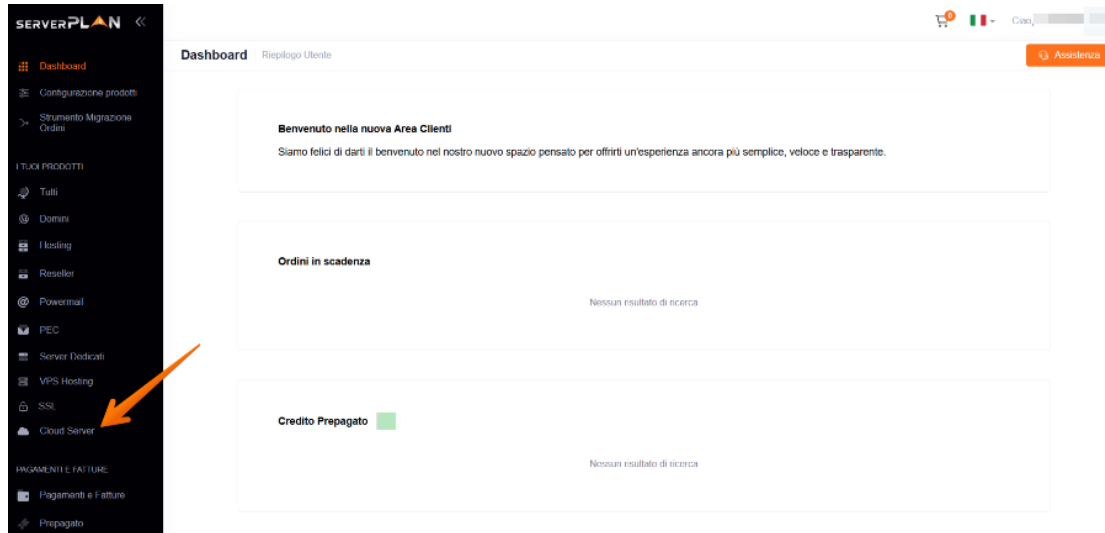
SERVERPLAN «

Dashboard
Configurazione prodotti
Strumento Migrazione Ordini

I TUOI PRODOTTI
Tutti
Domini
Hosting
Reseller
Powermail
PEC
Server Dedicati
VPS Hosting
SSL
Cloud Server

PAGAMENTI E FATTURE
Pagamenti e Fatture
Prepagato

0
Ciao, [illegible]

Dashboard Riepilogo Utente

Assistenza

Benvenuto nella nuova Area Clienti
Siamo felici di darti il benvenuto nel nostro nuovo spazio pensato per offrirti un'esperienza ancora più semplice, veloce e trasparente.

Ordini in scadenza
Nessun risultato di ricerca

Credito Prepagato
Nessun risultato di ricerca